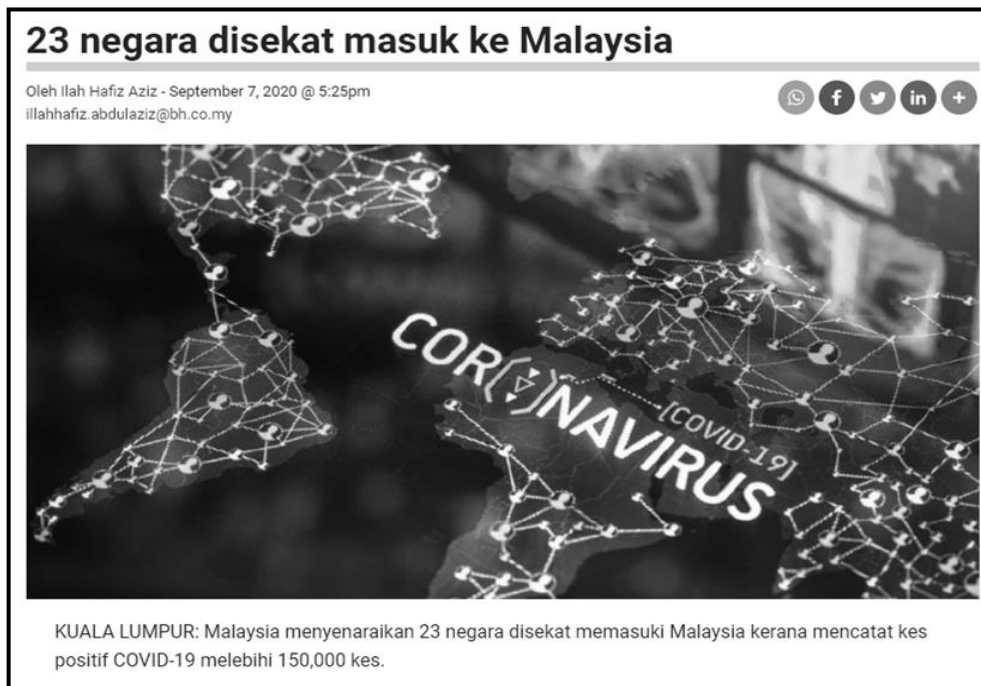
23 negara disekat masuk ke Malaysia

Oleh Ilah Hafiz Aziz - September 7, 2020 @ 5:25pm
illahhafiz.abdulaziz@bh.co.my

CORONAVIRUS
[COVID-19]

KUALA LUMPUR: Malaysia menyenaraikan 23 negara disekat memasuki Malaysia kerana mencatat kes positif COVID-19 melebihi 150,000 kes.